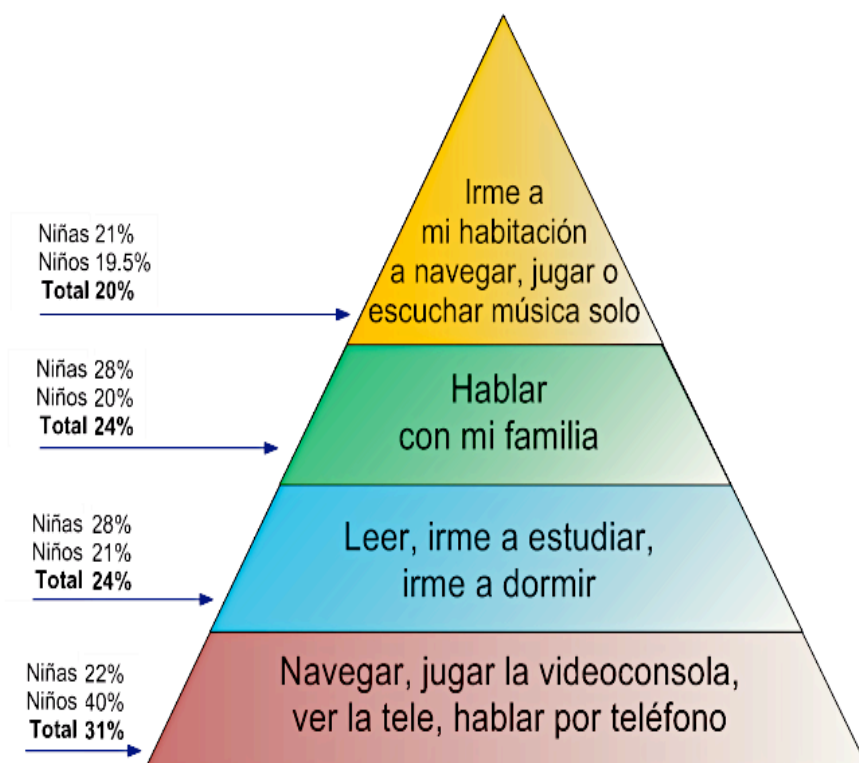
Niñas 21%
Niños 19.5%
**Total 20%**

Irme a mi habitación a navegar, jugar o escuchar música solo

Niñas 28%
Niños 20%
**Total 24%**

Hablar con mi familia

Niñas 28%
Niños 21%
**Total 24%**

Leer, irme a estudiar, irme a dormir

Niñas 22%
Niños 40%
**Total 31%**

Navegar, jugar la videoconsola, ver la tele, hablar por teléfono